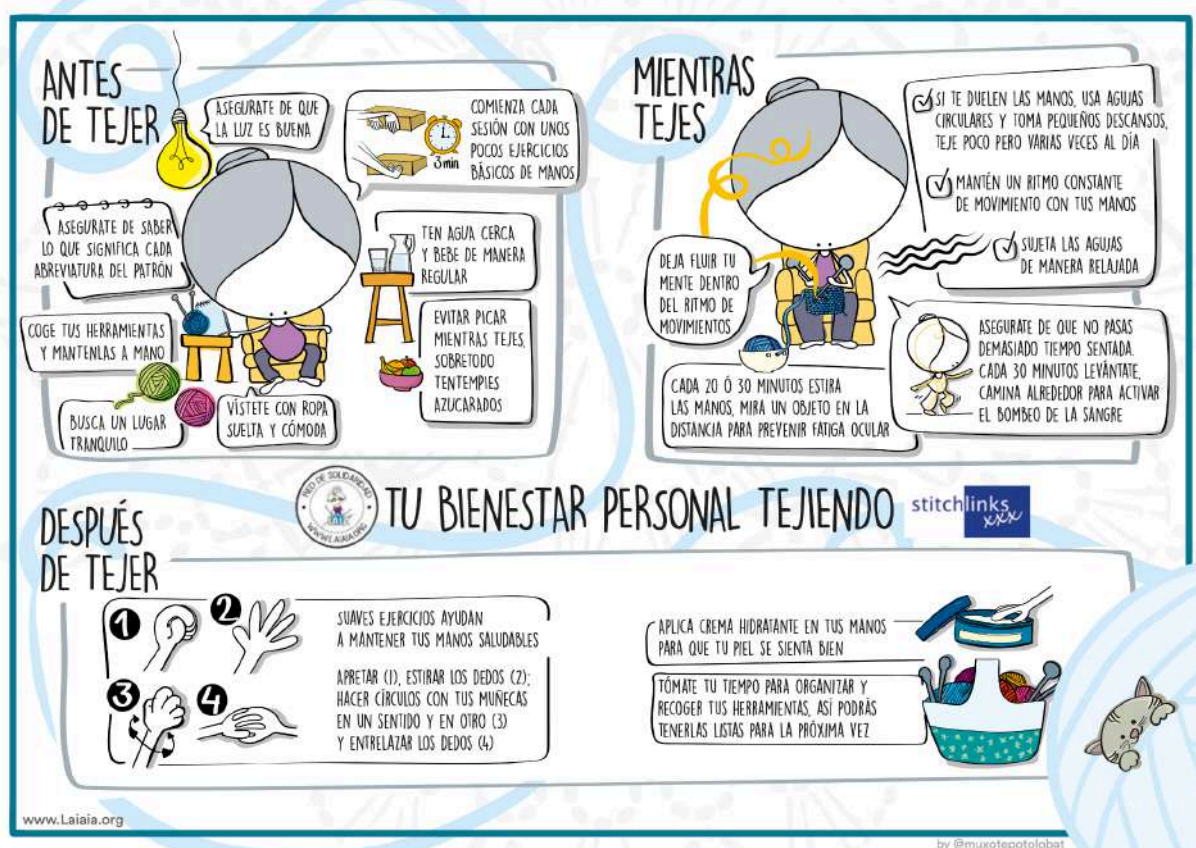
ANTES DE TEJER

ASEGURATE DE QUE LA LUZ ES BUENA

COMIENZA CADA SESIÓN CON UNOS POCOS EJERCICIOS BÁSICOS DE MANOS

3 min

ASEGURATE DE SABER LO QUE SIGNIFICA CADA ABREVIATURA DEL PATRÓN

TEN AGUA CERCA Y BEBE DE MANERA REGULAR

COGE TUS HERRAMIENTAS Y MANTENLAS A MANO

EVITAR PICAR MIENTRAS TEJES, SOBRETODO TENTEMPIES AZUCARADOS

BUSCA UN LUGAR TRANQUILO

VÍSTETE CON ROPA SUELTA Y CÓMODA

MIENTRAS TEJES

SI TE DUELEN LAS MANOS, USA AGUJAS CIRCULARES Y TOMA PEQUEÑOS DESCANSOS, TEJE POCO PERO VARIAS VECES AL DÍA

MANTÉN UN RITMO CONSTANTE DE MOVIMIENTO CON TUS MANOS

SUJETA LAS AGUJAS DE MANERA RELAJADA

DEJA FLUIR TU MENTE DENTRO DEL RITMO DE MOVIMIENTOS

ASEGURATE DE QUE NO PASAS DEMASIADO TIEMPO SENTADA. CADA 30 MINUTOS LEVÁNTATE, CAMINA ALREDEDOR PARA ACTIVAR EL BOMBEO DE LA SANGRE

CADA 20 Ó 30 MINUTOS ESTIRA LAS MANOS, MIRA UN OBJETO EN LA DISTANCIA PARA PREVENIR FATIGA OCULAR

RED DE SOLIDARIDAD WWW.LAIAIA.ORG

TU BIENESTAR PERSONAL TEJIENDO

stitchlinks xxx

DESPUÉS DE TEJER

1 2 3 4

SUAVES EJERCICIOS AYUDAN A MANTENER TUS MANOS SALUDABLES

APRETAR (1), ESTIRAR LOS DEDOS (2); HACER CÍRCULOS CON TUS MUÑECAS EN UN SENTIDO Y EN OTRO (3) Y ENTRELAZAR LOS DEDOS (4)

APLICA CREMA HIDRATANTE EN TUS MANOS PARA QUE TU PIEL SE SIENTA BIEN

TÓMATE TU TIEMPO PARA ORGANIZAR Y RECOGER TUS HERRAMIENTAS, ASÍ PODRÁS TENERLAS LISTAS PARA LA PRÓXIMA VEZ

www.Laiaia.org

by @muxotepotolobat